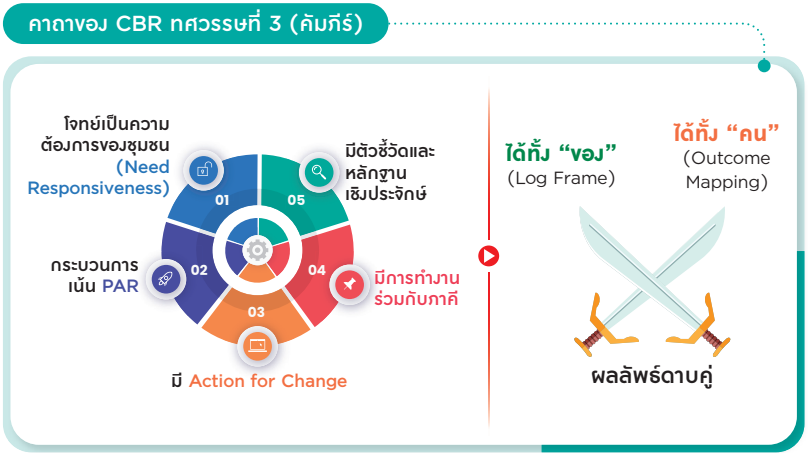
คาถาของ CBR ทศวรรษที่ 3 (คัมภีร์)

โจทย์เป็นความต้องการของชุมชน (Need Responsiveness)

01

มีตัวชี้วัดและหลักฐานเชิงประจักษ์

05

กระบวนการเน้น PAR

02

04

มีการทำงานร่วมกับภาคี

03

มี Action for Change

ได้ทั้ง "ของ" (Log Frame)

ได้ทั้ง "คน" (Outcome Mapping)

ผลลัพธ์ดาบคู่